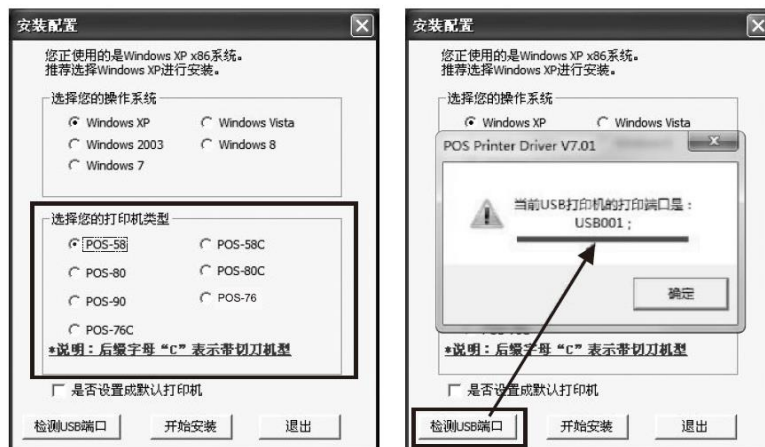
安装配置

您正使用的是Windows XP x86系统。
推荐选择Windows XP进行安装。

选择您的操作系统

Windows XP
Windows Vista
Windows 2003
Windows 8
Windows 7

选择您的打印机类型

POS-58
POS-58C
POS-80
POS-80C
POS-90
POS-76
POS-76C

*说明：后缀字母“C”表示带切刀机型

是否设置成默认打印机

检测USB端口
开始安装
退出

安装配置

您正使用的是Windows XP x86系统。
推荐选择Windows XP进行安装。

选择您的操作系统

Windows XP
Windows Vista

POS Printer Driver V7.01

当前USB打印机的打印端口是：
USB001；

确定

*说明：后缀字母“C”表示带切刀机型

是否设置成默认打印机

检测USB端口
开始安装
退出